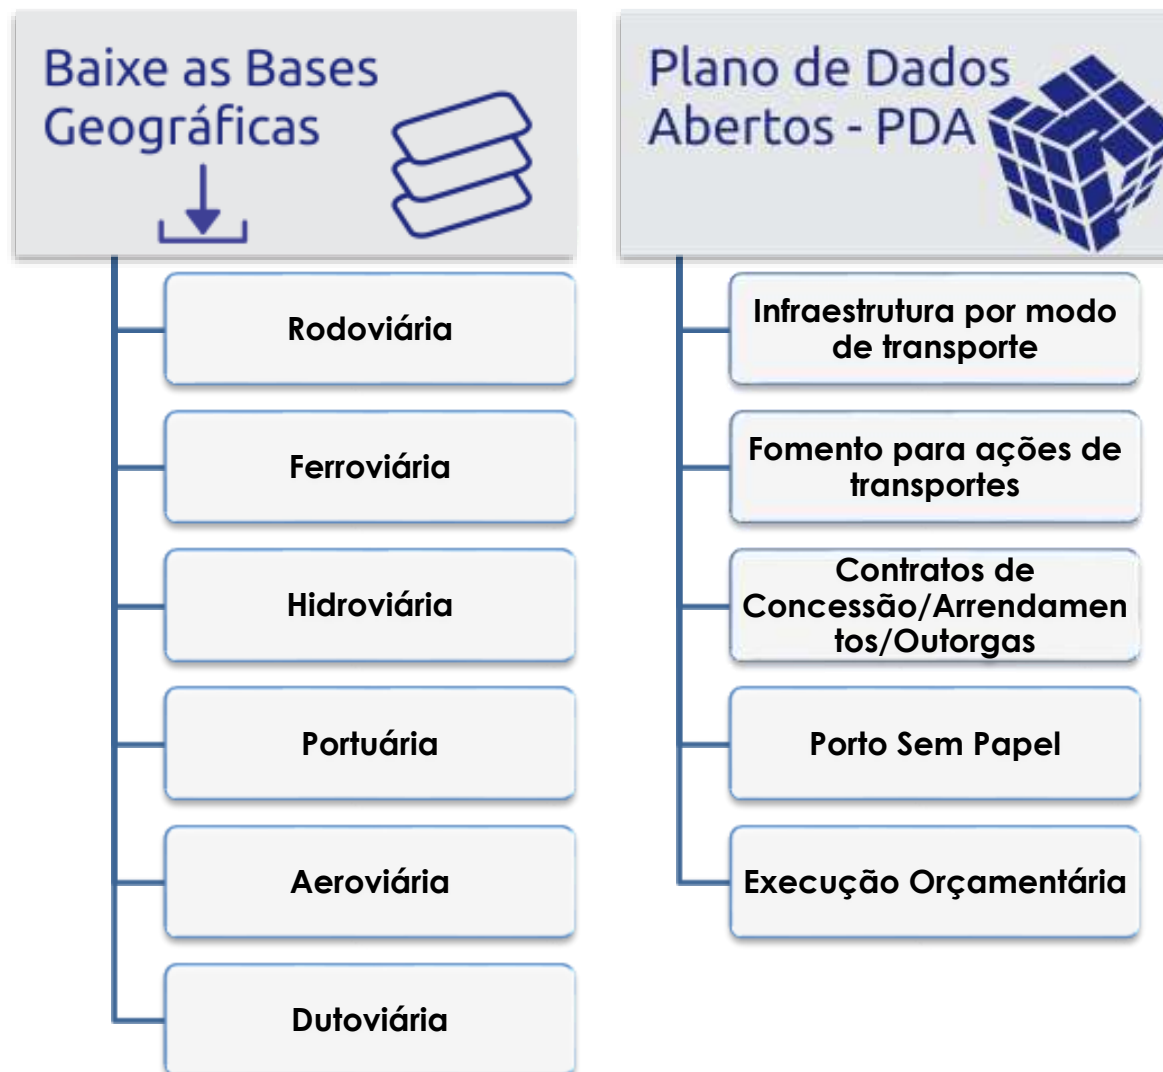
Baixe as Bases Geográficas

Rodoviária

Ferroviária

Hidroviária

Portuária

Aeroviária

Dutoviária

Plano de Dados Abertos - PDA

Infraestrutura por modo de transporte

Fomento para ações de transportes

Contratos de Concessão/Arrendamentos/Outorgas

Porto Sem Papel

Execução Orçamentária